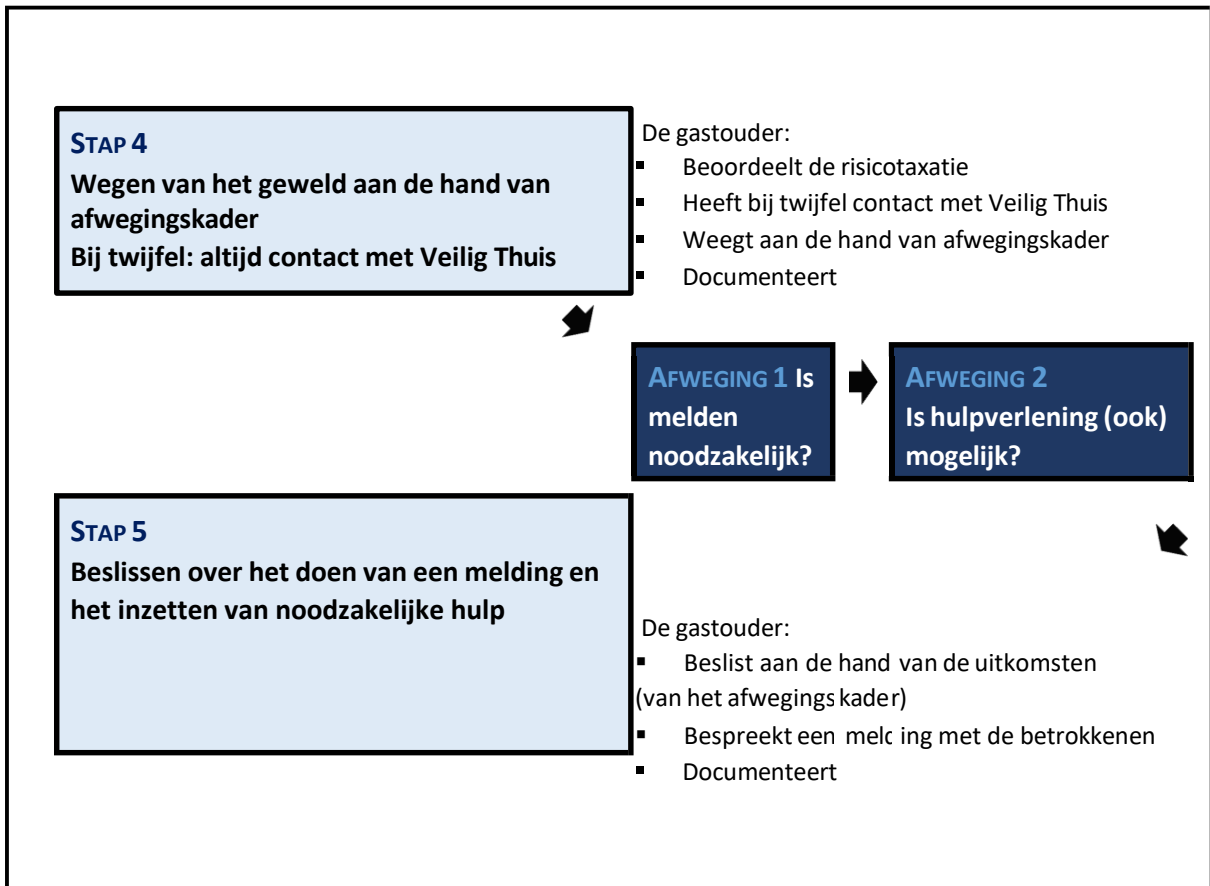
STAP 4
Wegen van het geweld aan de hand van afwegingskader
Bij twijfel: altijd contact met Veilig Thuis

De gastouder:
- Beoordeelt de risicotaxatie
- Heeft bij twijfel contact met Veilig Thuis
- Weegt aan de hand van afwegingskader
- Documenteert

AFWEGING 1 Is melden noodzakelijk?

AFWEGING 2
Is hulpverlening (ook) mogelijk?

STAP 5
Beslissen over het doen van een melding en het inzetten van noodzakelijke hulp

De gastouder:
- Beslist aan de hand van de uitkomsten (van het afwegingskader)
- Bespreekt een melc ing met de betrokkenen
- Documenteert